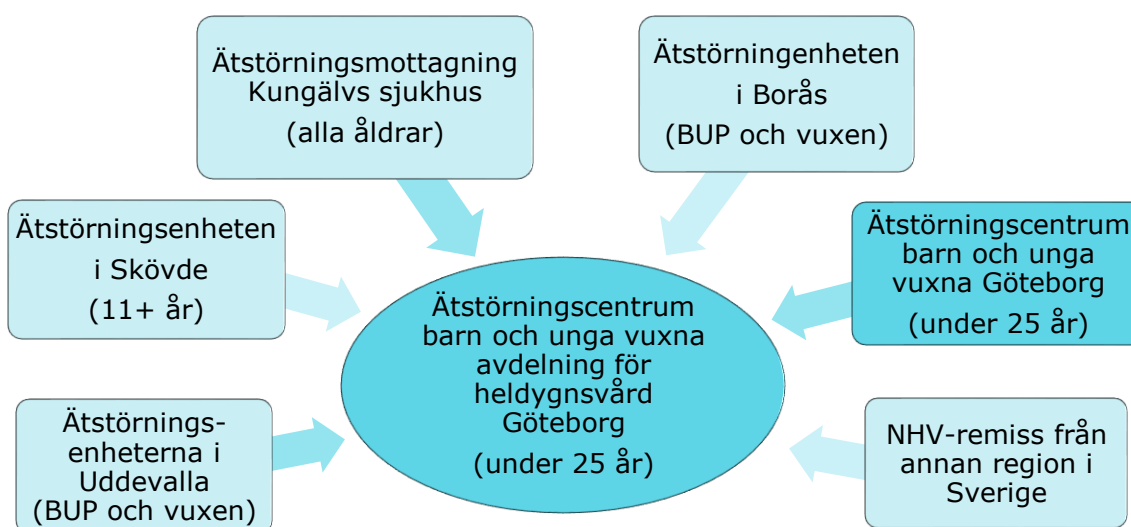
Ätstörningsmottagning Kungälvs sjukhus
(alla åldrar)

Ätstörningenheten i Borås
(BUP och vuxen)

Ätstörningsenheten i Skövde
(11+ år)

Ätstörningscentrum barn och unga vuxna Göteborg
(under 25 år)

Ätstörningscentrum barn och unga vuxna avdelning för heldygnsvård Göteborg
(under 25 år)

Ätstörnings-enheterna i Uddevalla
(BUP och vuxen)

NHV-remiss från annan region i Sverige